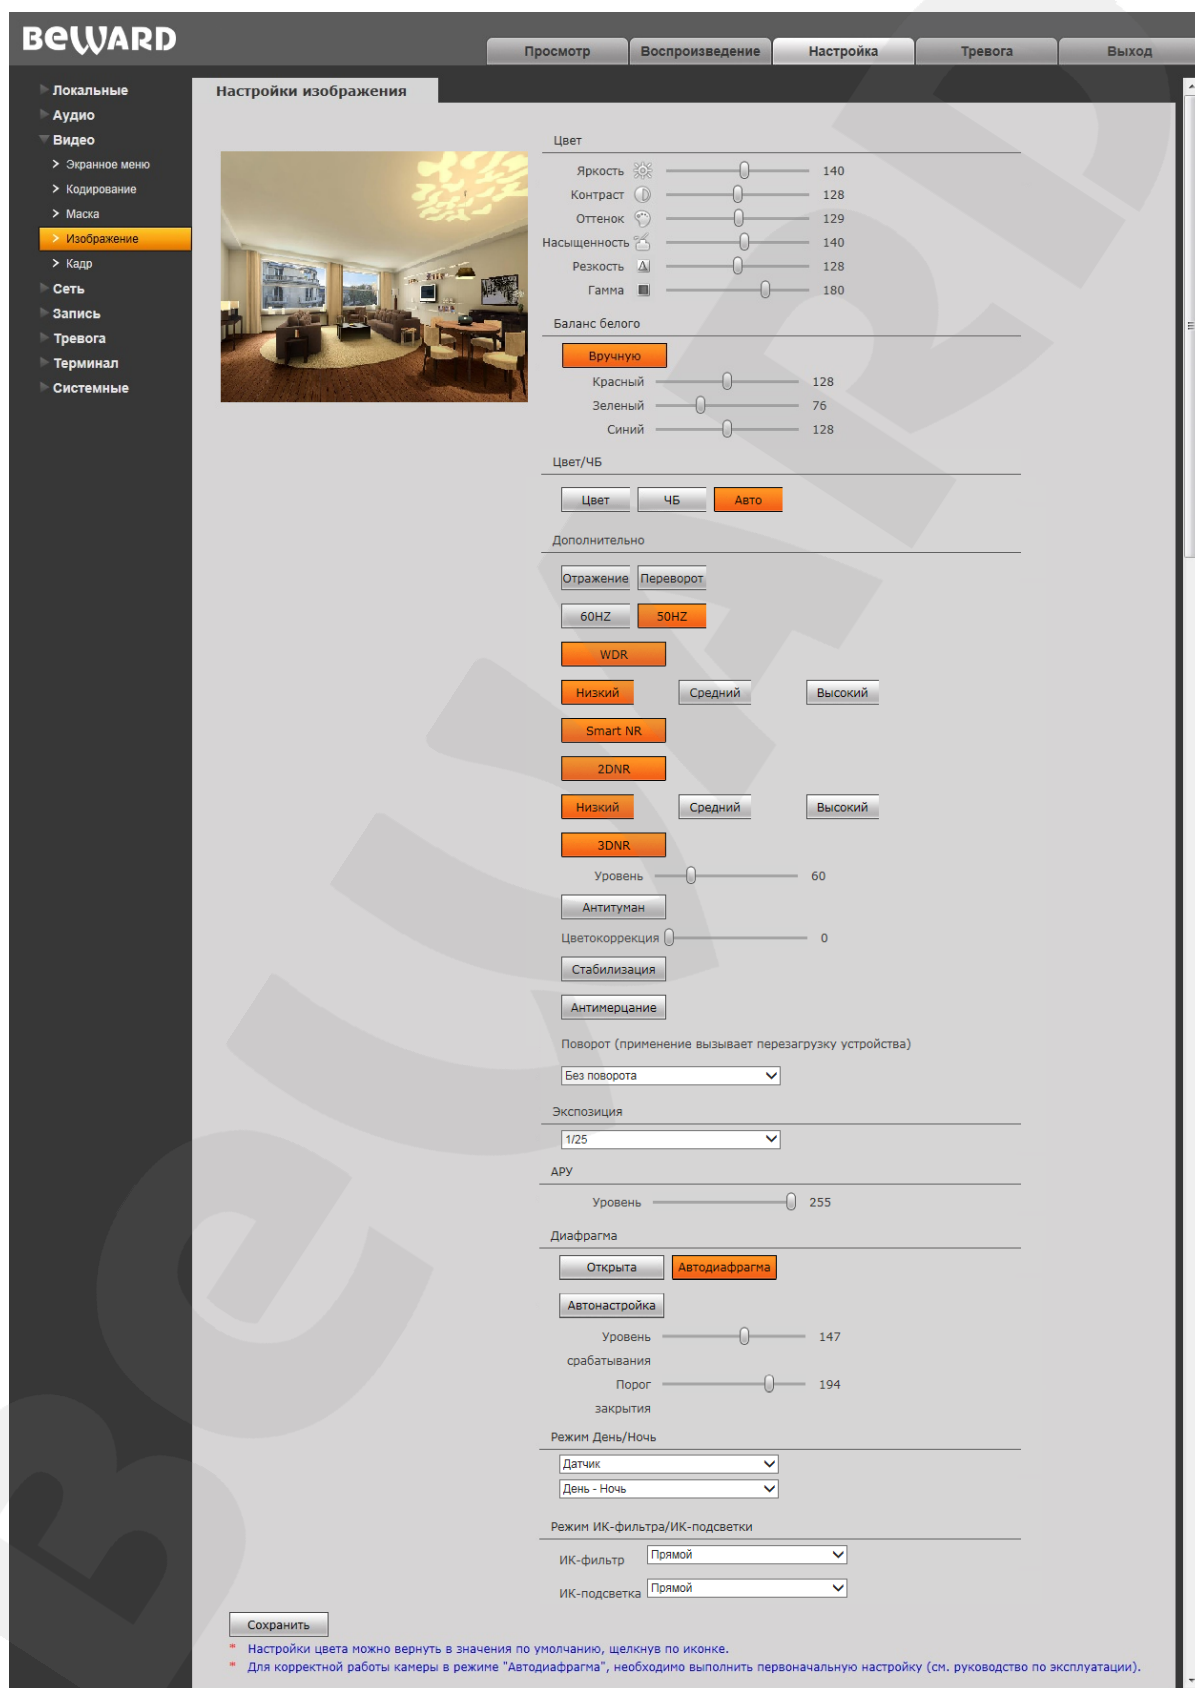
BeWARD

Просмотр | Воспроизведение | Настройка | Тревога | Выход

Локальные
Аудио
Видео
Экранное меню
Кодирование
Маска
Изображение
Кадр
Сеть
Запись
Тревога
Терминал
Системные

Настройки изображения

Цвет
Яркость 140
Контраст 128
Оттенок 129
Насыщенность 140
Резкость 128
Гамма 180

Баланс белого
Вручную
Красный 128
Зеленый 76
Синий 128

Цвет/ЧБ
Цвет | ЧБ | Авто

Дополнительно
Отражение | Переворот
60HZ | 50HZ
WDR
Низкий | Средний | Высокий
Smart NR
2DNR
Низкий | Средний | Высокий
3DNR
Уровень 60
Антитуман
Цветокоррекция 0
Стабилизация
Антимерцание
Поворот (применение вызывает перезагрузку устройства)
Без поворота

Экспозиция
1/25

АРУ
Уровень 255

Диафрагма
Открыта | Автодиафрагма
Автонастройка
Уровень срабатывания 147
Порог закрытия 194

Режим День/Ночь
Датчик
День - Ночь

Режим ИК-фильтра/ИК-подсветки
ИК-фильтр Прямой
ИК-подсветка Прямой

Сохранить
* Настройки цвета можно вернуть в значения по умолчанию, щелкнув по иконке.
* Для корректной работы камеры в режиме "Автодиафрагма", необходимо выполнить первоначальную настройку (см. руководство по эксплуатации).